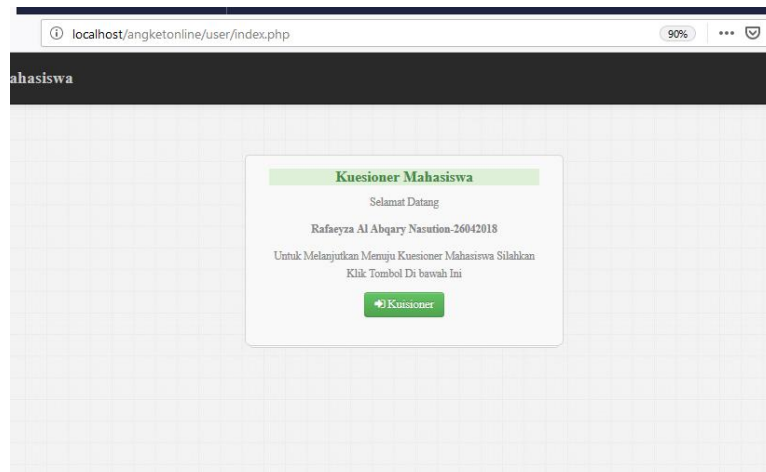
localhost/angketonline/user/index.php

90%

ahasiswa

Kuesioner Mahasiswa

Selamat Datang

Rafaeyza Al Abqary Nasution-26042018

Untuk Melanjutkan Menuju Kuesioner Mahasiswa Silahkan Klik Tombol Di bawah Ini

Kuisioner